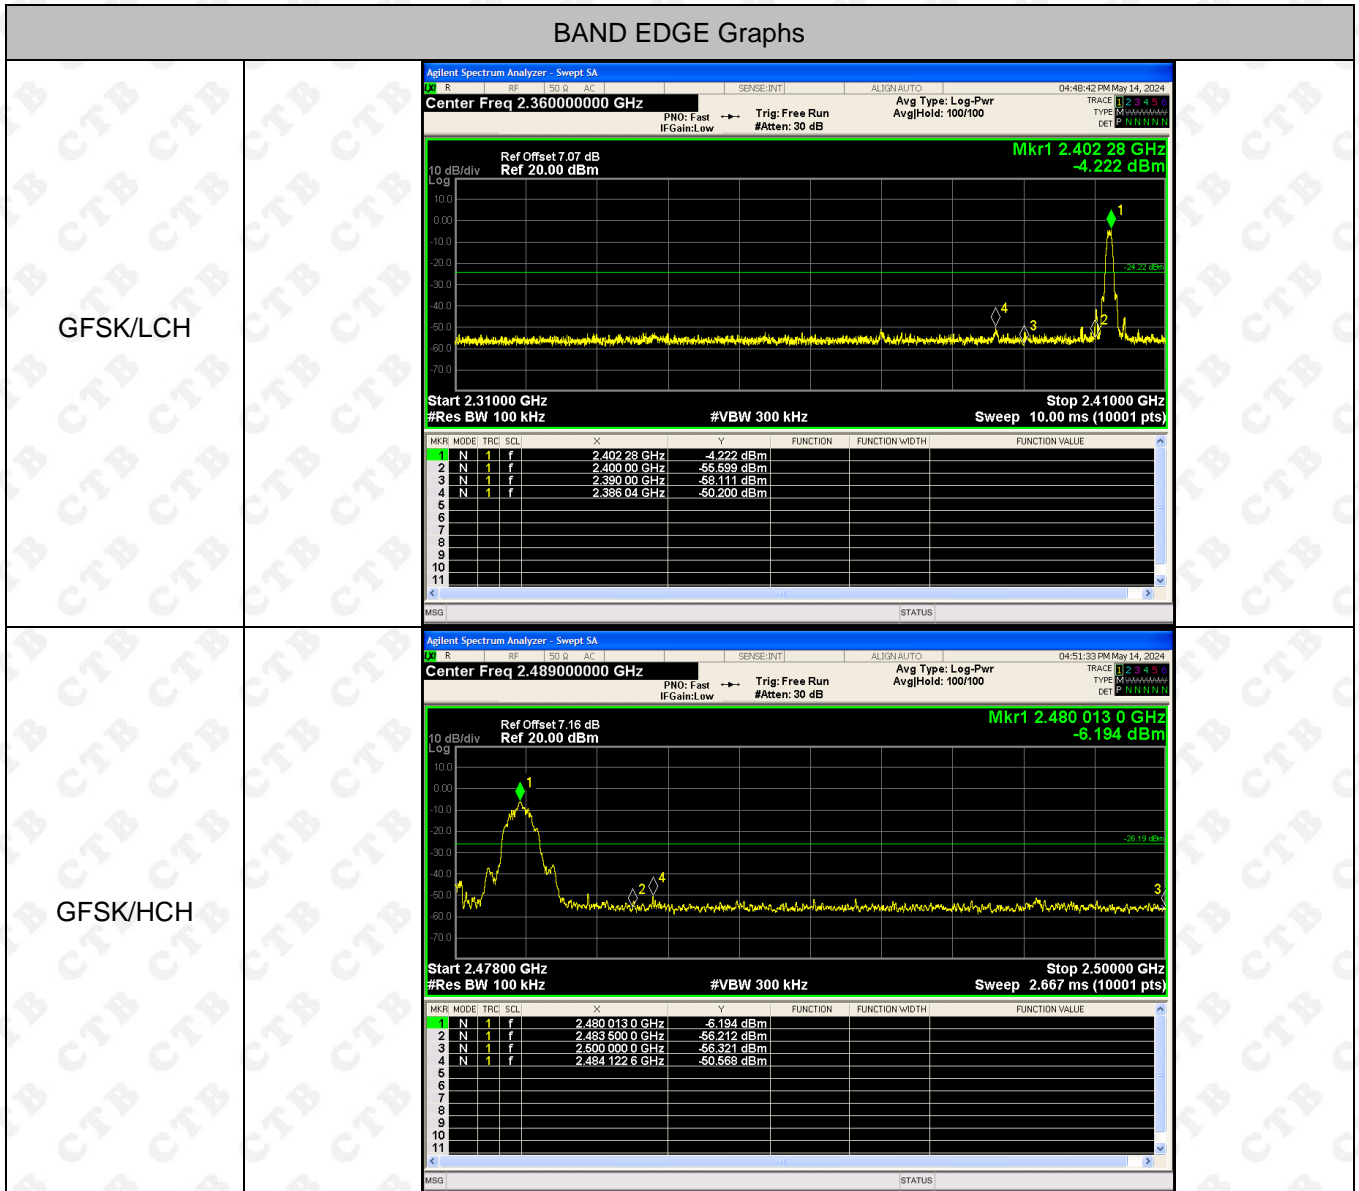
BAND EDGE Graphs

GFSK/LCH

Agilent Spectrum Analyzer - Swept SA
R RF 50 Ω AC SENSE:INT ALIGN AUTO 04:48:42 PM May 14, 2024
Center Freq 2.360000000 GHz
PNO: Fast IFGain:Low
Trig: Free Run #Atten: 30 dB
Avg Type: Log-Pwr Avg|Hold: 100/100
TRACE 1 2 3 4 5 6 TYPE M DET P N N N N N
Ref Offset 7.07 dB
10 dB/div Ref 20.00 dBm
Log
Mkr1 2.402 28 GHz
-4.222 dBm
10.0
0.00
-10.0
-20.0
-30.0
-40.0
-50.0
-60.0
-70.0
-24.22 dBm
1
2
3
4
Start 2.31000 GHz
#Res BW 100 kHz
#VBW 300 kHz
Stop 2.41000 GHz
Sweep 10.00 ms (10001 pts)

| MKR | MODE | TRC | SCL | X | Y | FUNCTION | FUNCTION WIDTH | FUNCTION VALUE |
|---|---|---|---|---|---|---|---|---|
| 1 | N | 1 | f | 2.402 28 GHz | -4.222 dBm | | | |
| 2 | N | 1 | f | 2.400 00 GHz | -55.599 dBm | | | |
| 3 | N | 1 | f | 2.390 00 GHz | -58.111 dBm | | | |
| 4 | N | 1 | f | 2.386 04 GHz | -50.200 dBm | | | |
| 5 | | | | | | | | |
| 6 | | | | | | | | |
| 7 | | | | | | | | |
| 8 | | | | | | | | |
| 9 | | | | | | | | |
| 10 | | | | | | | | |
| 11 | | | | | | | | |

MSG STATUS

GFSK/HCH

Agilent Spectrum Analyzer - Swept SA
R RF 50 Ω AC SENSE:INT ALIGN AUTO 04:51:33 PM May 14, 2024
Center Freq 2.489000000 GHz
PNO: Fast IFGain:Low
Trig: Free Run #Atten: 30 dB
Avg Type: Log-Pwr Avg|Hold: 100/100
TRACE 1 2 3 4 5 6 TYPE M DET P N N N N N
Ref Offset 7.16 dB
10 dB/div Ref 20.00 dBm
Log
Mkr1 2.480 013 0 GHz
-6.194 dBm
10.0
0.00
-10.0
-20.0
-30.0
-40.0
-50.0
-60.0
-70.0
-26.19 dBm
1
2
3
4
Start 2.47800 GHz
#Res BW 100 kHz
#VBW 300 kHz
Stop 2.50000 GHz
Sweep 2.667 ms (10001 pts)

| MKR | MODE | TRC | SCL | X | Y | FUNCTION | FUNCTION WIDTH | FUNCTION VALUE |
|---|---|---|---|---|---|---|---|---|
| 1 | N | 1 | f | 2.480 013 0 GHz | -6.194 dBm | | | |
| 2 | N | 1 | f | 2.483 500 0 GHz | -56.212 dBm | | | |
| 3 | N | 1 | f | 2.500 000 0 GHz | -56.321 dBm | | | |
| 4 | N | 1 | f | 2.484 122 6 GHz | -50.568 dBm | | | |
| 5 | | | | | | | | |
| 6 | | | | | | | | |
| 7 | | | | | | | | |
| 8 | | | | | | | | |
| 9 | | | | | | | | |
| 10 | | | | | | | | |
| 11 | | | | | | | | |

MSG STATUS